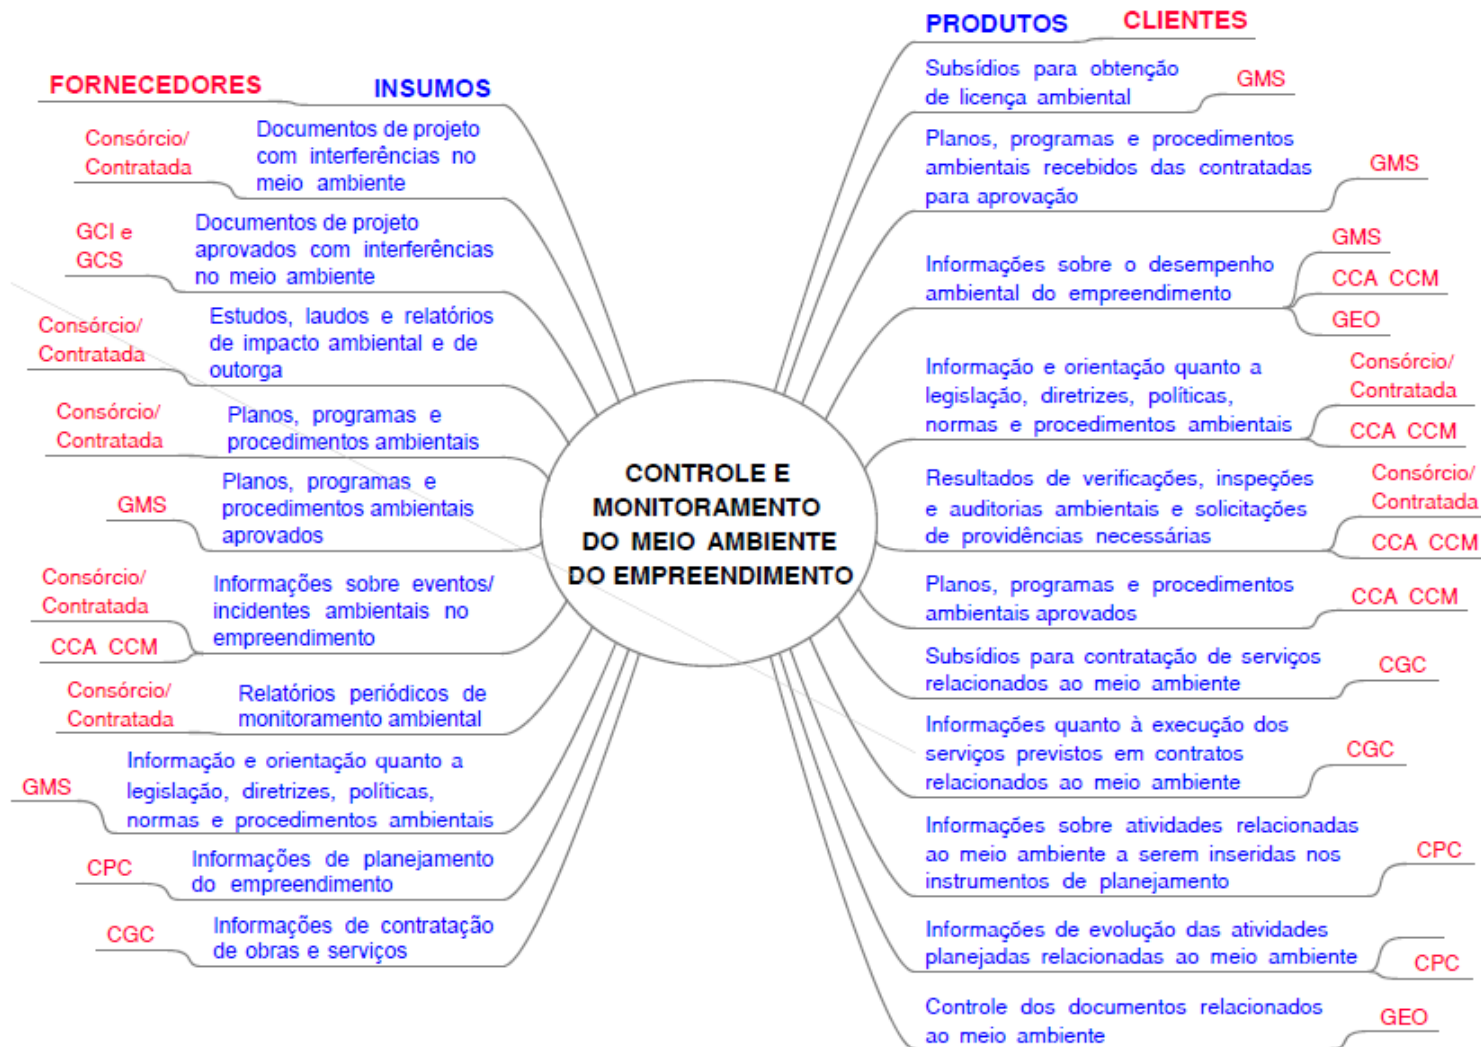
FORNECEDORES

INSUMOS

Consórcio/ Contratada

Documentos de projeto com interferências no meio ambiente

GCI e GCS

Documentos de projeto aprovados com interferências no meio ambiente

Consórcio/ Contratada

Estudos, laudos e relatórios de impacto ambiental e de outorga

Consórcio/ Contratada

Planos, programas e procedimentos ambientais

GMS

Planos, programas e procedimentos ambientais aprovados

Consórcio/ Contratada

CCA CCM

Informações sobre eventos/ incidentes ambientais no empreendimento

Consórcio/ Contratada

Relatórios periódicos de monitoramento ambiental

GMS

Informação e orientação quanto a legislação, diretrizes, políticas, normas e procedimentos ambientais

CPC

Informações de planejamento do empreendimento

CGC

Informações de contratação de obras e serviços

CONTROLE E MONITORAMENTO DO MEIO AMBIENTE DO EMPREENDIMENTO

PRODUTOS

CLIENTES

Subsídios para obtenção de licença ambiental

GMS

Planos, programas e procedimentos ambientais recebidos das contratadas para aprovação

GMS

Informações sobre o desempenho ambiental do empreendimento

GMS

CCA CCM

GEO

Informação e orientação quanto a legislação, diretrizes, políticas, normas e procedimentos ambientais

Consórcio/ Contratada

CCA CCM

Resultados de verificações, inspeções e auditorias ambientais e solicitações de providências necessárias

Consórcio/ Contratada

CCA CCM

Planos, programas e procedimentos ambientais aprovados

CCA CCM

Subsídios para contratação de serviços relacionados ao meio ambiente

CGC

Informações quanto à execução dos serviços previstos em contratos relacionados ao meio ambiente

CGC

Informações sobre atividades relacionadas ao meio ambiente a serem inseridas nos instrumentos de planejamento

CPC

Informações de evolução das atividades planejadas relacionadas ao meio ambiente

CPC

Controle dos documentos relacionados ao meio ambiente

GEO